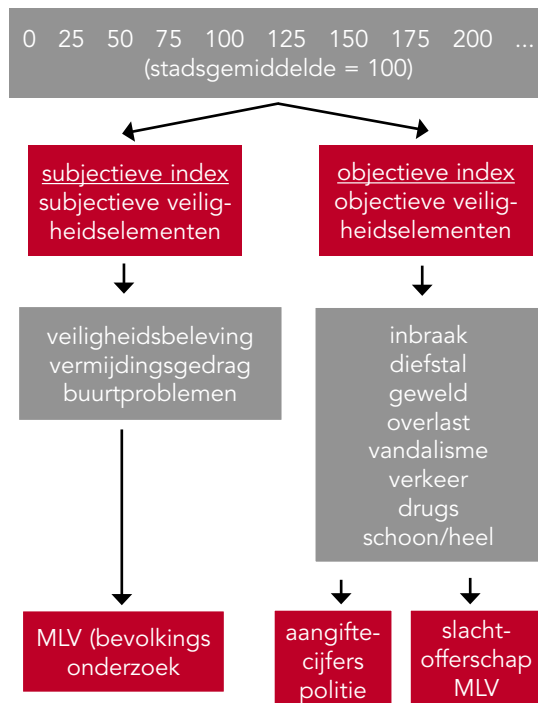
0 25 50 75 100 125 150 175 200 ...
(stadsgemiddelde = 100)

subjectieve index
subjectieve veiligheidselementen

objectieve index
objectieve veiligheidselementen

veiligheidsbeleving
vermijdingsgedrag
buurtproblemen

inbraak
diefstal
geweld
overlast
vandalisme
verkeer
drugs
schoon/heel

MLV (bevolkings onderzoek

aangiftecijfers politie

slachtofferschap MLV